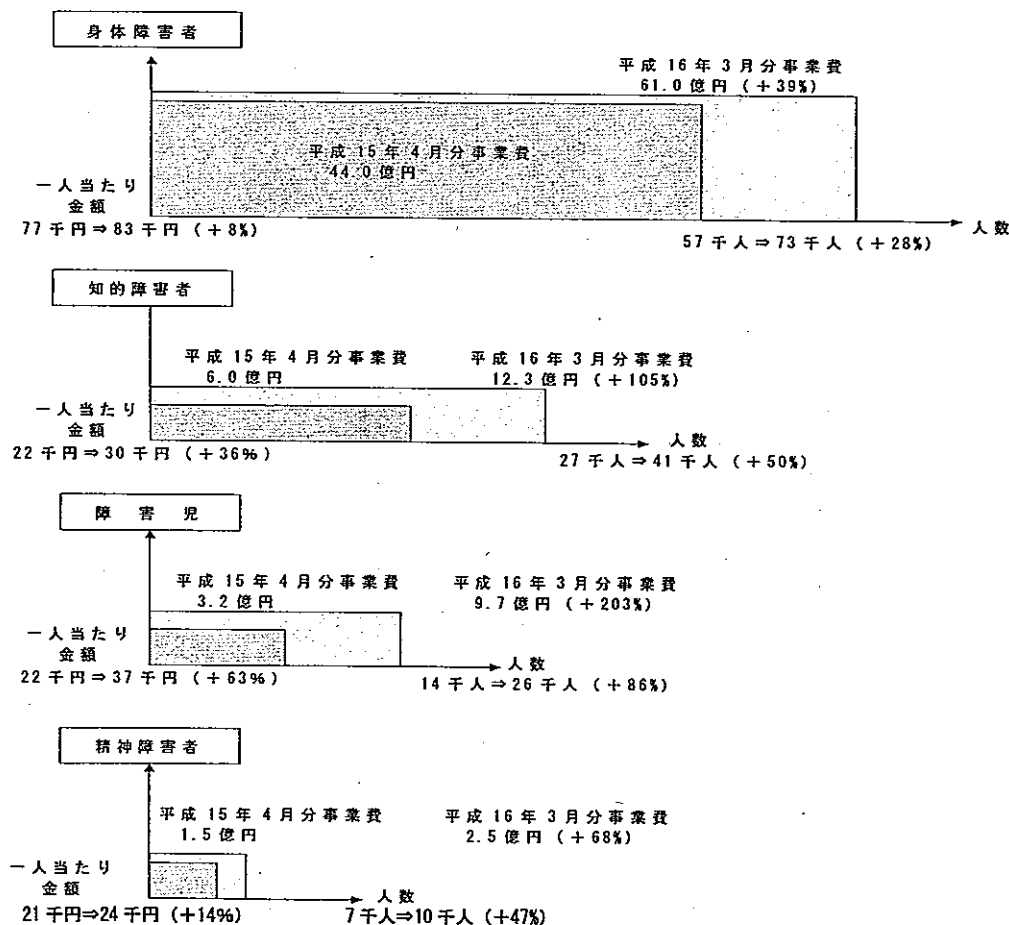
身体障害者

平成 16 年 3 月分事業費
61.0 億円 （＋39%）

平成 15 年 4 月分事業費
44.0 億円

一人当たり
金額
77 千円⇒83 千円 （＋8%）

57 千人⇒73 千人 （＋28%）

人数

知的障害者

平成 15 年 4 月分事業費
6.0 億円

平成 16 年 3 月分事業費
12.3 億円 （＋105%）

一人当たり
金額
22 千円⇒30 千円 （＋36%）

人数
27 千人⇒41 千人 （＋50%）

障 害 児

平成 15 年 4 月分事業費
3.2 億円

平成 16 年 3 月分事業費
9.7 億円 （＋203%）

一人当たり
金額
22 千円⇒37 千円 （＋63%）

人数
14 千人⇒26 千人 （＋86%）

精神障害者

平成 15 年 4 月分事業費
1.5 億円

平成 16 年 3 月分事業費
2.5 億円 （＋68%）

一人当たり
金額
21 千円⇒24 千円 （+14%）

人数
7 千人⇒10 千人 （+47%）